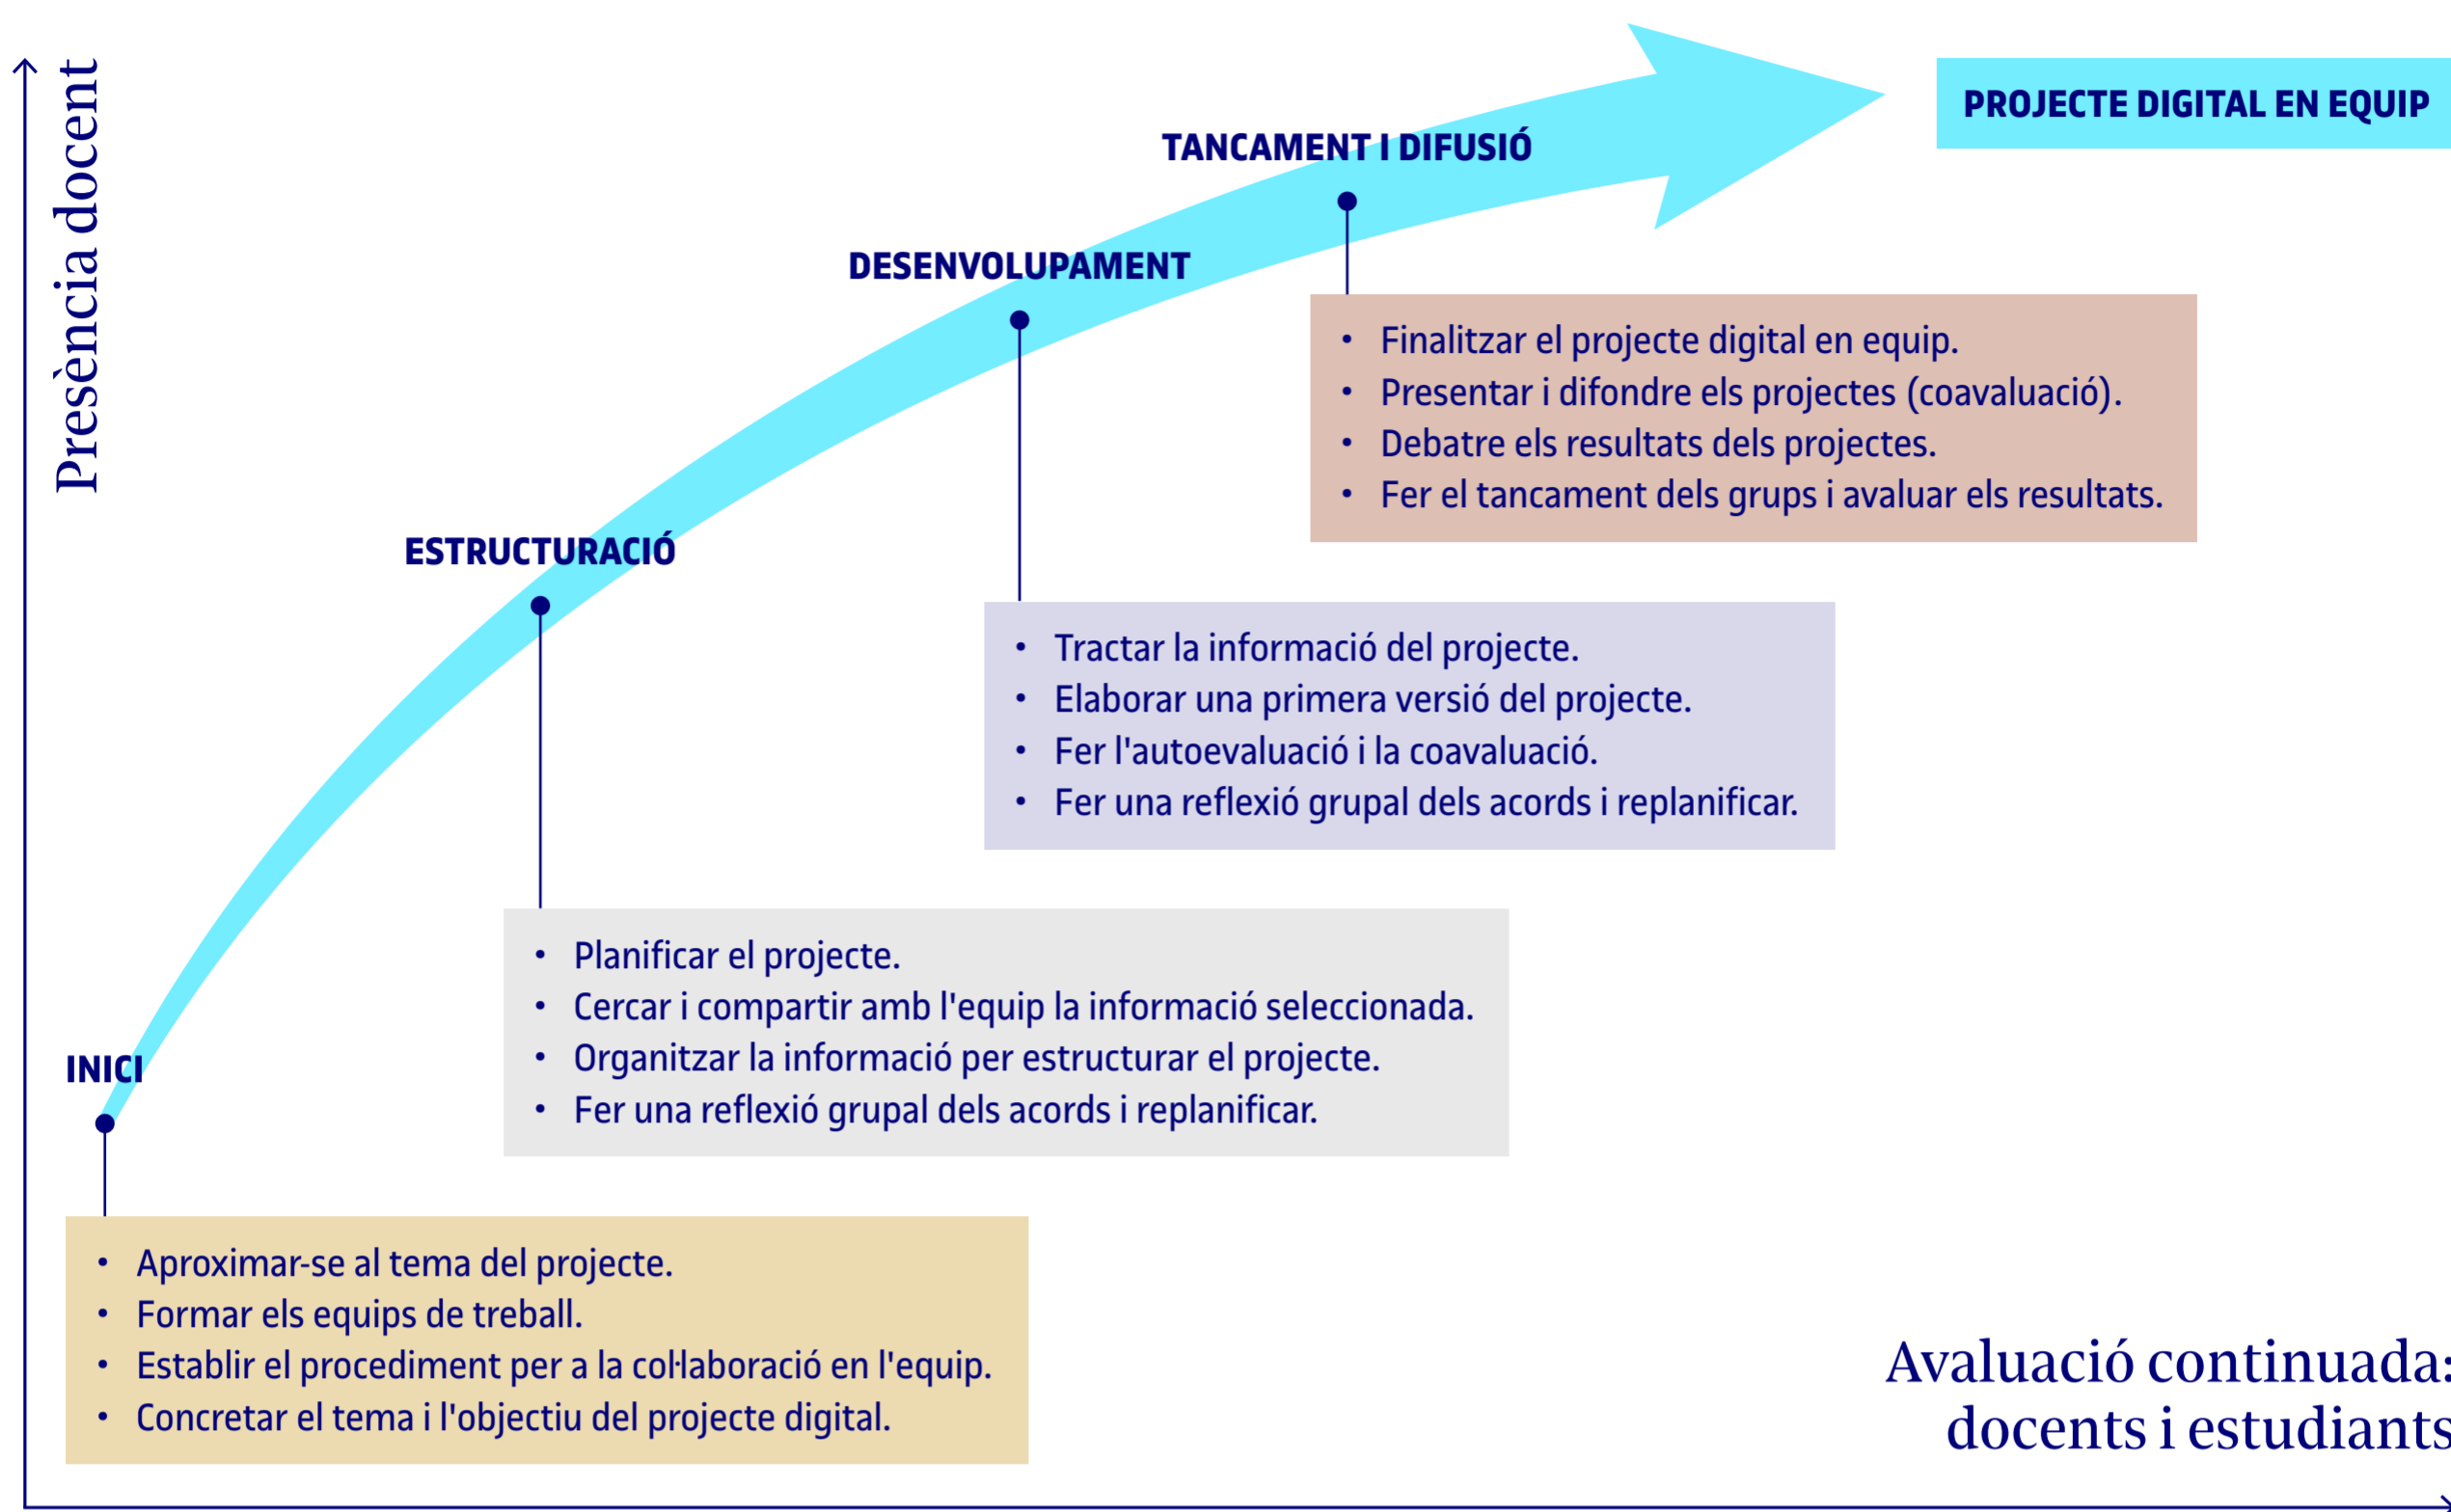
Presència docent

PROJECTE DIGITAL EN EQUIP

TANCAMENT I DIFUSIÓ

- Finalitzar el projecte digital en equip.
- Presentar i difondre els projectes (coavaluació).
- Debatre els resultats dels projectes.
- Fer el tancament dels grups i avaluar els resultats.

DESENVOLUPAMENT

- Tractar la informació del projecte.
- Elaborar una primera versió del projecte.
- Fer l'autoevaluació i la coavaluació.
- Fer una reflexió grupal dels acords i replanificar.

ESTRUCTURACIÓ

- Planificar el projecte.
- Cercar i compartir amb l'equip la informació seleccionada.
- Organitzar la informació per estructurar el projecte.
- Fer una reflexió grupal dels acords i replanificar.

INICI

- Aproximar-se al tema del projecte.
- Formar els equips de treball.
- Establir el procediment per a la col·laboració en l'equip.
- Concretar el tema i l'objectiu del projecte digital.

Avaluació continuada: docents i estudiants